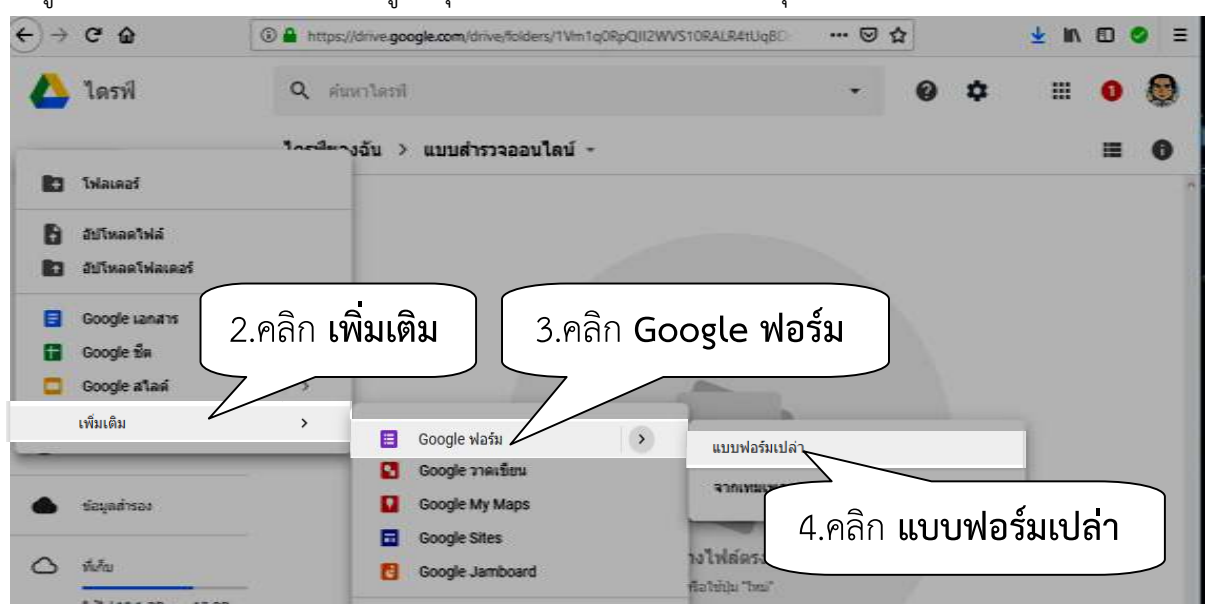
https://drive.google.com/drive/folders/1Vm1q0RpQlI2WVS10RALR4tUqBD

ไดรฟ์

ค้นหาไดรฟ์

ไดรฟ์ของฉัน > แบบสำรวจออนไลน์

โฟลเดอร์

อัปโหลดไฟล์

อัปโหลดโฟลเดอร์

Google เอกสาร

Google ชีต

Google สไลด์

เพิ่มเติม

ข้อมูลสำรอง

ที่เก็บ

2.คลิก เพิ่มเติม

3.คลิก Google ฟอร์ม

Google ฟอร์ม

Google วาดเขียน

Google My Maps

Google Sites

Google Jamboard

แบบฟอร์มเปล่า

จากเทมเพ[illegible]

4.คลิก แบบฟอร์มเปล่า

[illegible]างไฟล์ตร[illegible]

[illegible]หรือใช้ปุ่ม "ใหม่"